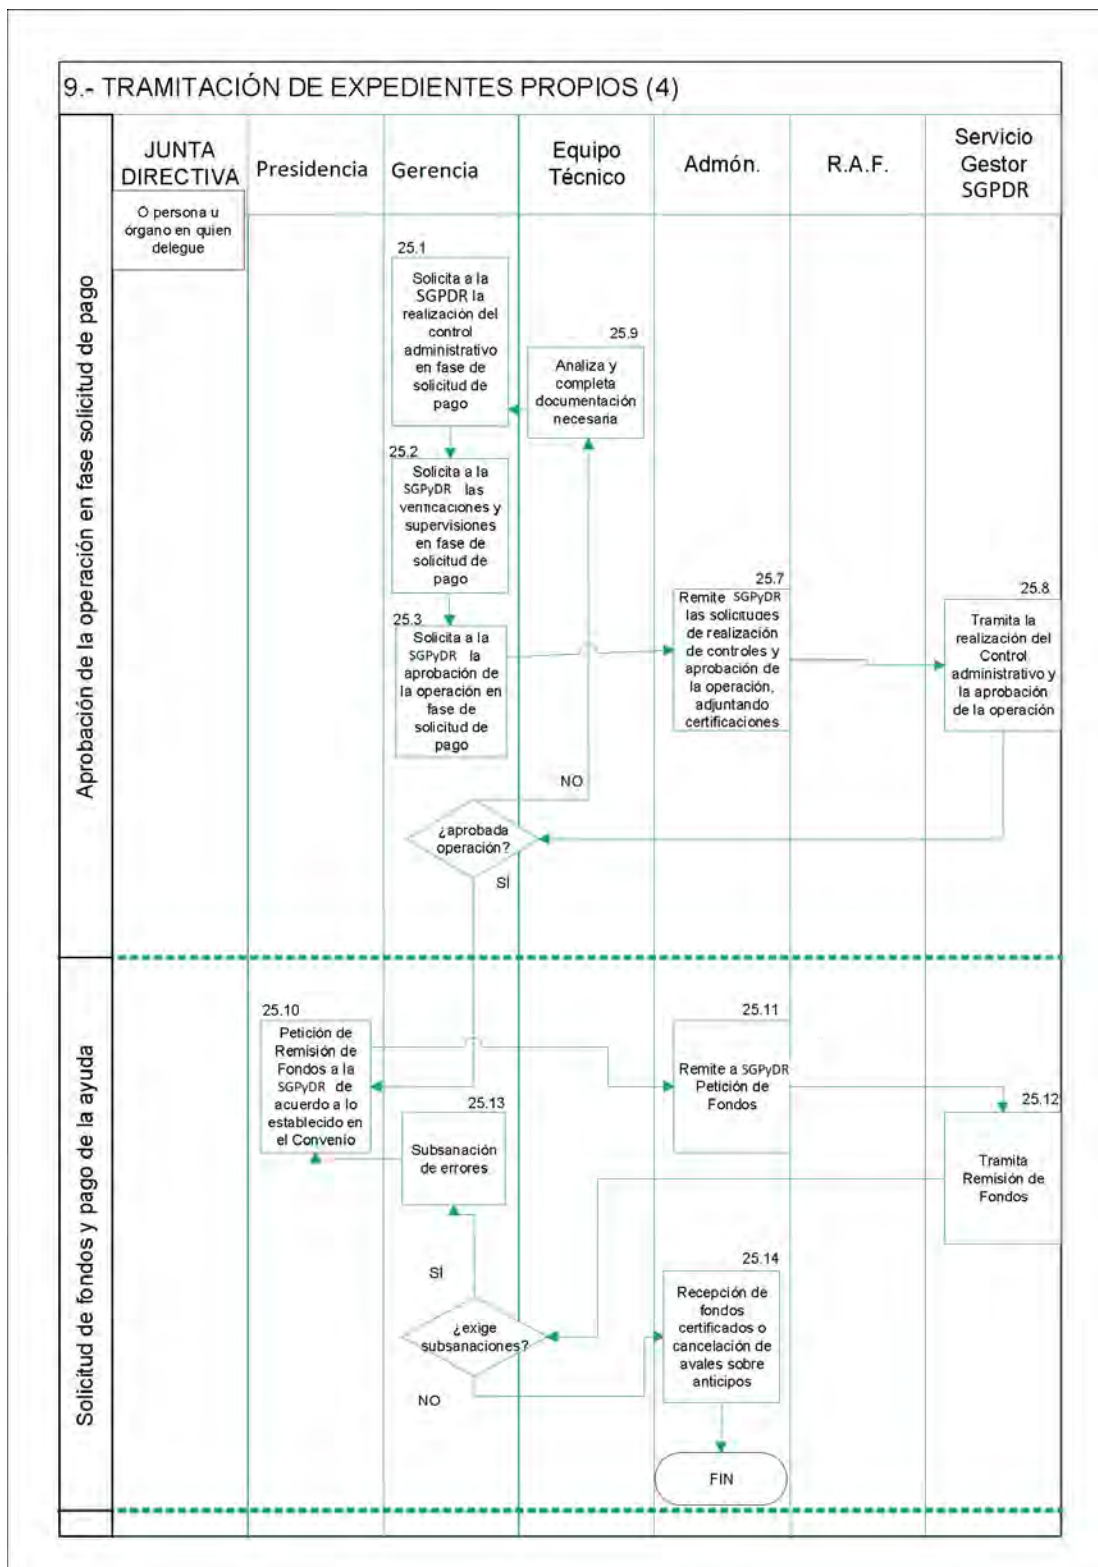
9.- TRAMITACIÓN DE EXPEDIENTES PROPIOS (4)

JUNTA DIRECTIVA

O persona u órgano en quien delegue

Presidencia

Gerencia

Equipo Técnico

Admón.

R.A.F.

Servicio Gestor SGPDR

Aprobación de la operación en fase solicitud de pago

25.1
Solicita a la SGPDR la realización del control administrativo en fase de solicitud de pago

25.9
Analiza y completa documentación necesaria

25.2
Solicita a la SGPyDR las verificaciones y supervisiones en fase de solicitud de pago

25.7
Remite SGPyDR las solicitudes de realización de controles y aprobación de la operación, adjuntando certificaciones

25.8
Tramita la realización del Control administrativo y la aprobación de la operación

25.3
Solicita a la SGPyDR la aprobación de la operación en fase de solicitud de pago

NO

¿aprobada operación?

SÍ

Solicitud de fondos y pago de la ayuda

25.10
Petición de Remisión de Fondos a la SGPyDR de acuerdo a lo establecido en el Convenio

25.11
Remite a SGPyDR Petición de Fondos

25.12
Tramita Remisión de Fondos

25.13
Subsanación de errores

SÍ

¿exige subsanaciones?

NO

25.14
Recepción de fondos certificados o cancelación de avales sobre anticipos

FIN